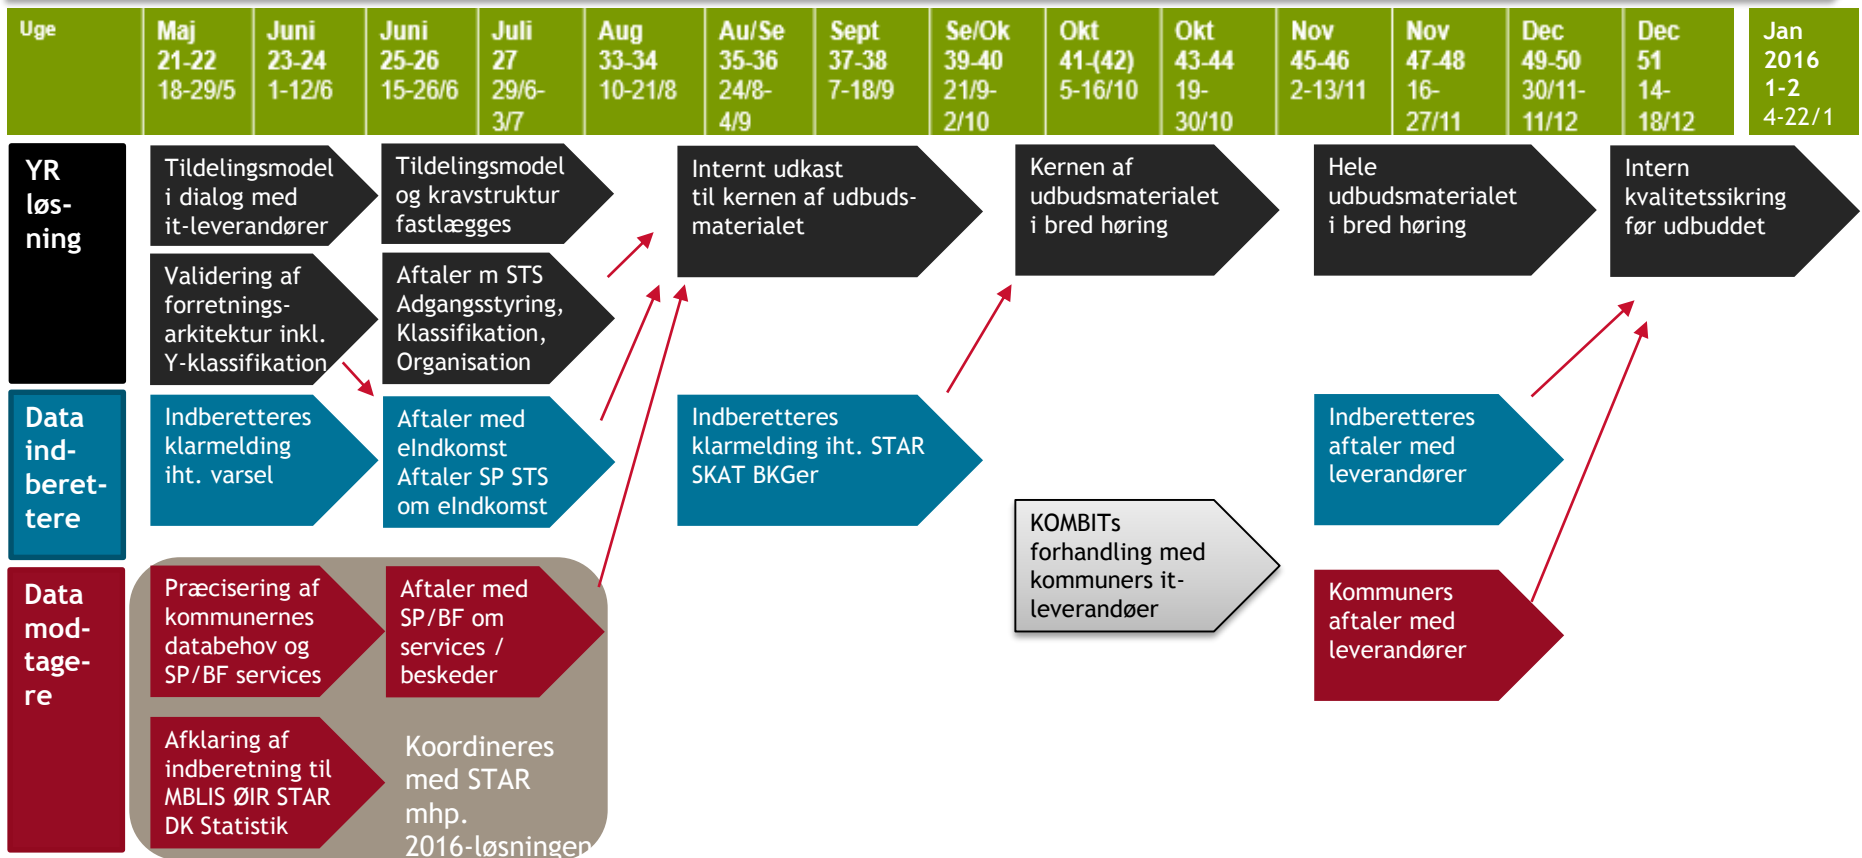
| Uge | Maj 21-22 18-29/5 | Juni 23-24 1-12/6 | Juni 25-26 15-26/6 | Juli 27 29/6-3/7 | Aug 33-34 10-21/8 | Au/Se 35-36 24/8-4/9 | Sept 37-38 7-18/9 | Se/Ok 39-40 21/9-2/10 | Okt 41-(42) 5-16/10 | Okt 43-44 19-30/10 | Nov 45-46 2-13/11 | Nov 47-48 16-27/11 | Dec 49-50 30/11-11/12 | Dec 51 14-18/12 | Jan 2016 1-2 4-22/1 |
|---|---|---|---|---|---|---|---|---|---|---|---|---|---|---|---|

YR løs-ning

Tildelingsmodel i dialog med it-leverandører

Validering af forretnings-arkitektur inkl. Y-klassifikation

Tildelingsmodel og kravstruktur fastlægges

Aftaler m STS Adgangsstyring, Klassifikation, Organisation

Internt udkast til kernen af udbuds-materialet

Kernen af udbudsmaterialet i bred høring

Hele udbudsmaterialet i bred høring

Intern kvalitetssikring før udbuddet

Data ind-beret-tere

Indberetteres klarmelding iht. varsel

Aftaler med eIndkomst Aftaler SP STS om eIndkomst

Indberetteres klarmelding iht. STAR SKAT BKGer

Indberetteres aftaler med leverandører

KOMBITs forhandling med kommuners it-leverandøer

Data mod-tage-re

Præcisering af kommunernes databehov og SP/BF services

Aftaler med SP/BF om services / beskeder

Afklaring af indberetning til MBLIS ØIR STAR DK Statistik

Koordineres med STAR mhp. 2016-løsningen

Kommuners aftaler med leverandører